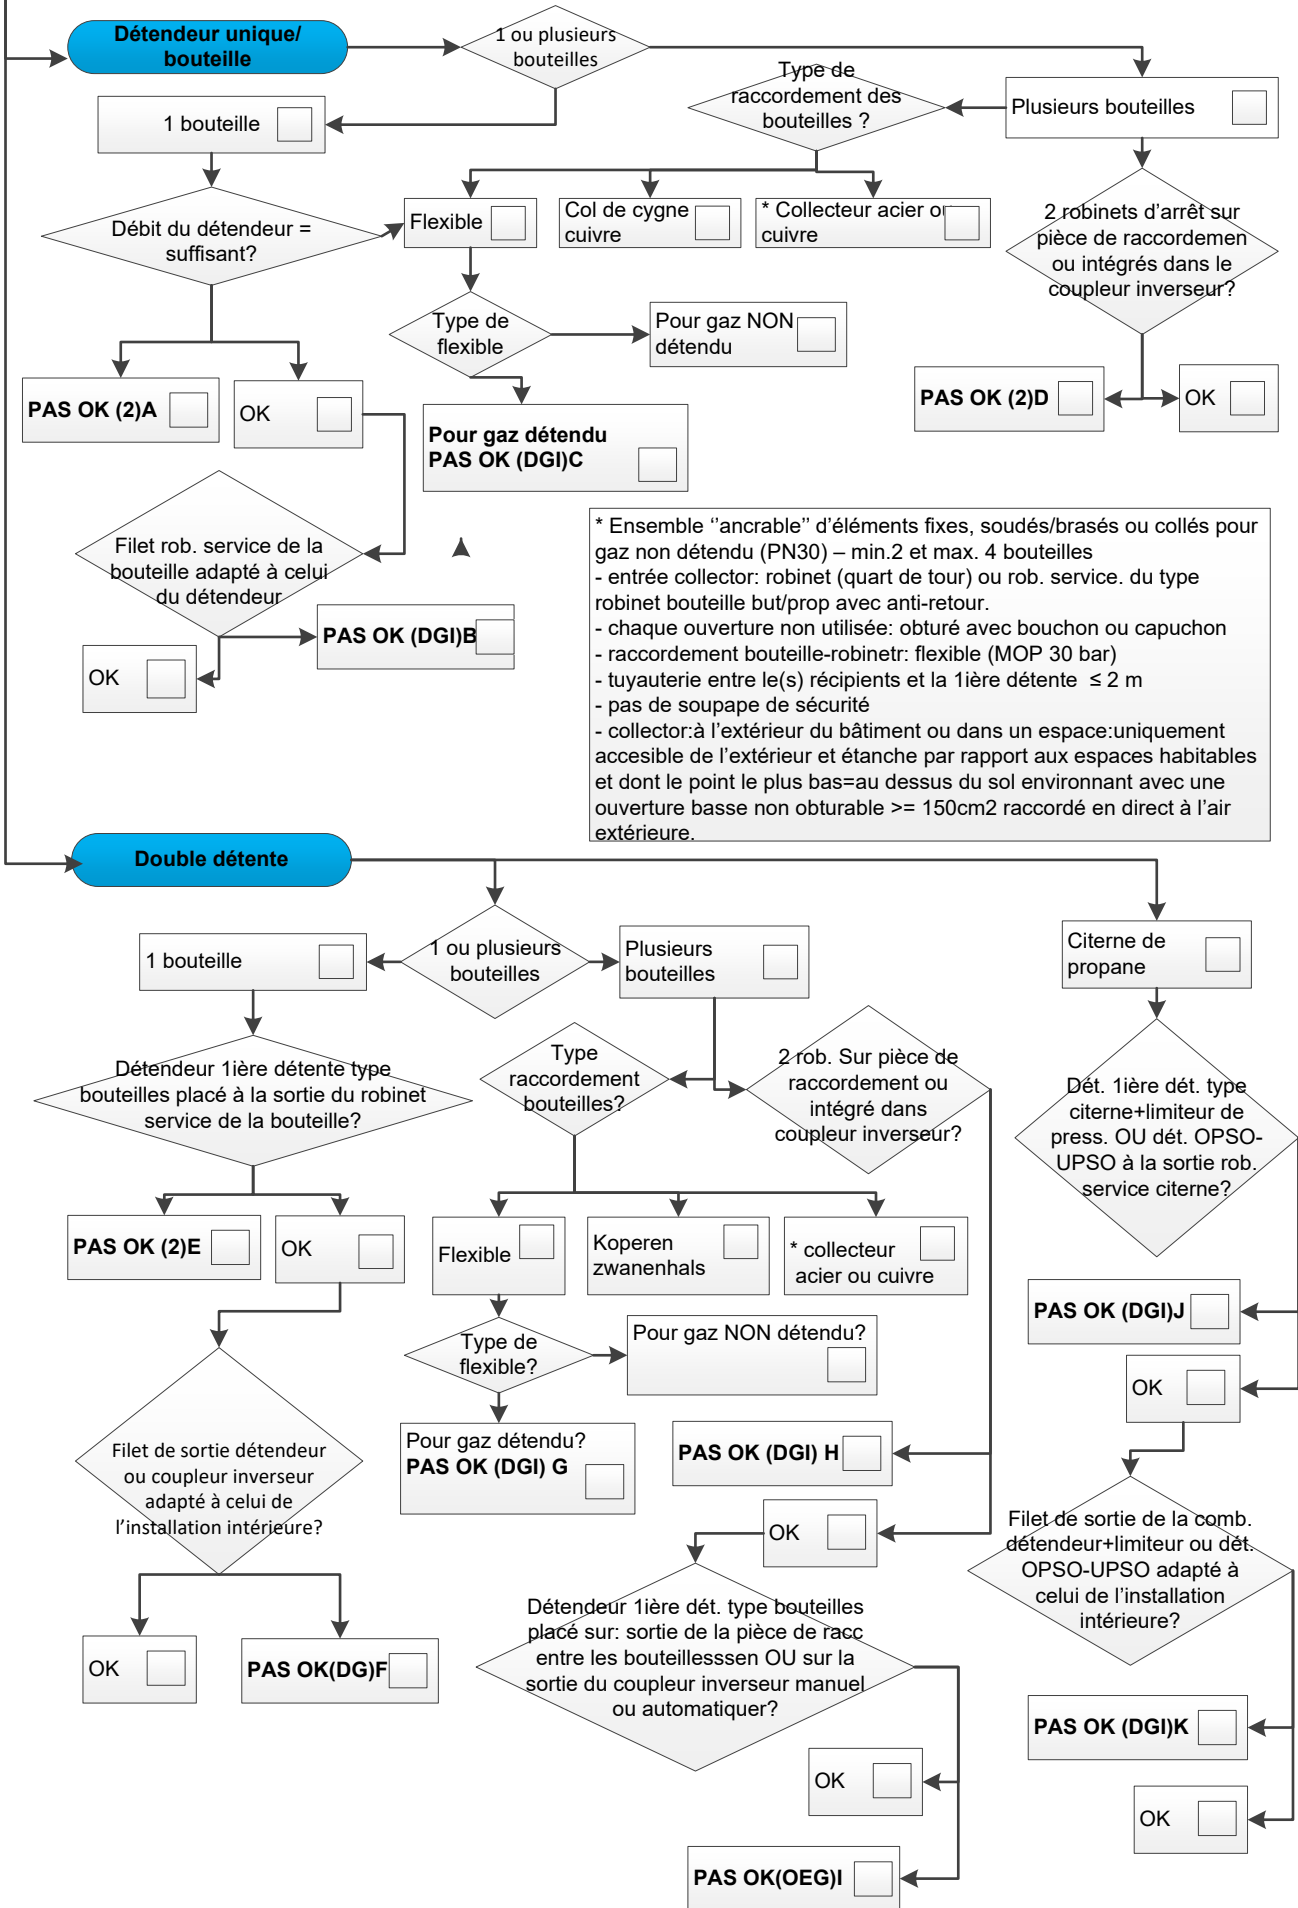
Détendeur unique/ bouteille

1 ou plusieurs bouteilles

1 bouteille

Type de raccordement des bouteilles ?

Plusieurs bouteilles

Débit du détendeur = suffisant?

Flexible

Col de cygne cuivre

* Collecteur acier ou cuivre

2 robinets d'arrêt sur pièce de raccordemen ou intégrés dans le coupleur inverseur?

Type de flexible

Pour gaz NON détendu

PAS OK (2)A

OK

Pour gaz détendu PAS OK (DGI)C

PAS OK (2)D

OK

Filet rob. service de la bouteille adapté à celui du détendeur

PAS OK (DGI)B

OK

* Ensemble ''ancrable'' d'éléments fixes, soudés/brasés ou collés pour gaz non détendu (PN30) – min.2 et max. 4 bouteilles
- entrée collector: robinet (quart de tour) ou rob. service. du type robinet bouteille but/prop avec anti-retour.
- chaque ouverture non utilisée: obturé avec bouchon ou capuchon
- raccordement bouteille-robinetr: flexible (MOP 30 bar)
- tuyauterie entre le(s) récipients et la 1ière détente ≤ 2 m
- pas de soupape de sécurité
- collector:à l'extérieur du bâtiment ou dans un espace:uniquement accesible de l'extérieur et étanche par rapport aux espaces habitables et dont le point le plus bas=au dessus du sol environnant avec une ouverture basse non obturable >= 150cm2 raccordé en direct à l'air extérieure.

Double détente

1 bouteille

1 ou plusieurs bouteilles

Plusieurs bouteilles

Citerne de propane

Détendeur 1ière détente type bouteilles placé à la sortie du robinet service de la bouteille?

Type raccordement bouteilles?

2 rob. Sur pièce de raccordement ou intégré dans coupleur inverseur?

Dét. 1ière dét. type citerne+limiteur de press. OU dét. OPSO-UPSO à la sortie rob. service citerne?

PAS OK (2)E

OK

Flexible

Koperen zwanenhals

* collecteur acier ou cuivre

PAS OK (DGI)J

Type de flexible?

Pour gaz NON détendu?

OK

Pour gaz détendu? PAS OK (DGI) G

PAS OK (DGI) H

Filet de sortie détendeur ou coupleur inverseur adapté à celui de l'installation intérieure?

OK

Filet de sortie de la comb. détendeur+limiteur ou dét. OPSO-UPSO adapté à celui de l'installation intérieure?

Détendeur 1ière dét. type bouteilles placé sur: sortie de la pièce de racc entre les bouteillesssen OU sur la sortie du coupleur inverseur manuel ou automatiquer?

OK

PAS OK(DG)F

PAS OK (DGI)K

OK

OK

PAS OK(OEG)I